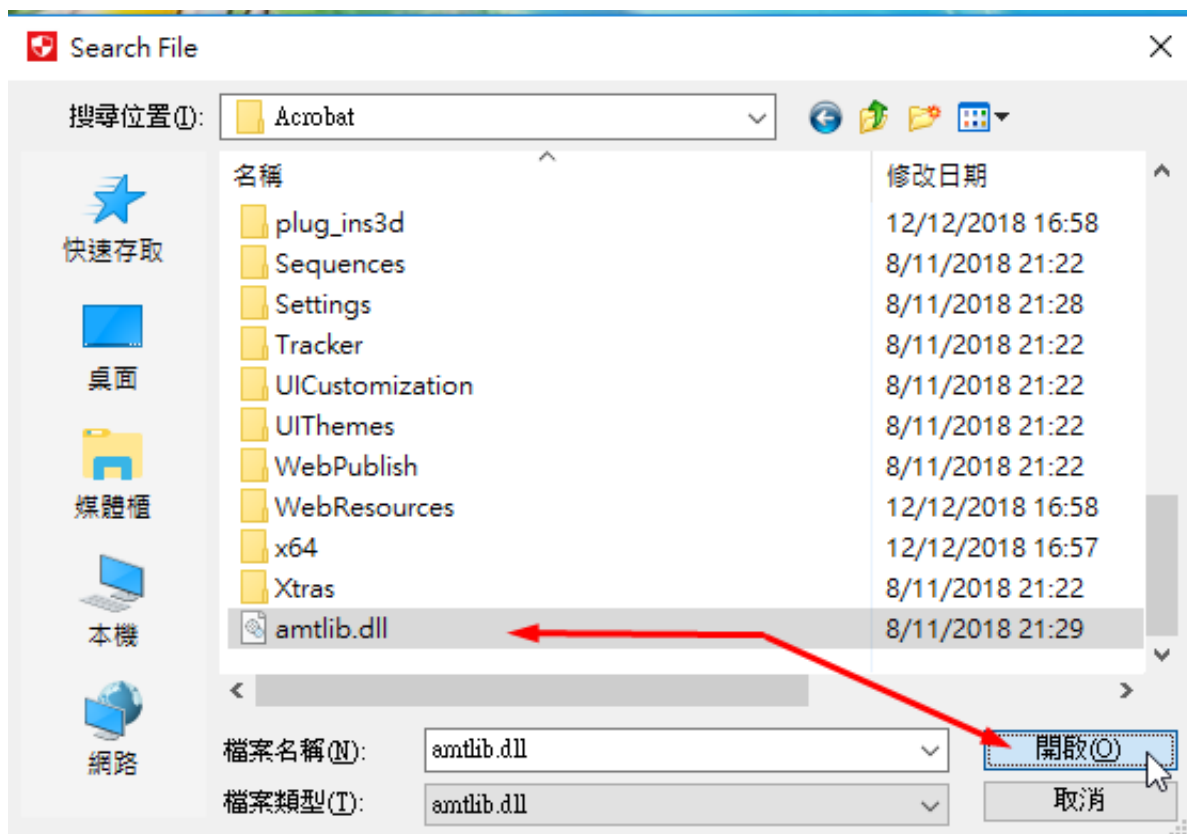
Search File

搜尋位置(I): Acrobat

快速存取
桌面
媒體櫃
本機
網路

| 名稱 | 修改日期 |
|---|---|
| plug_ins3d | 12/12/2018 16:58 |
| Sequences | 8/11/2018 21:22 |
| Settings | 8/11/2018 21:28 |
| Tracker | 8/11/2018 21:22 |
| UICustomization | 8/11/2018 21:22 |
| UIThemes | 8/11/2018 21:22 |
| WebPublish | 8/11/2018 21:22 |
| WebResources | 12/12/2018 16:58 |
| x64 | 12/12/2018 16:57 |
| Xtras | 8/11/2018 21:22 |
| amtlib.dll | 8/11/2018 21:29 |

檔案名稱(N): amtlib.dll
開啟(O)
檔案類型(T): amtlib.dll
取消